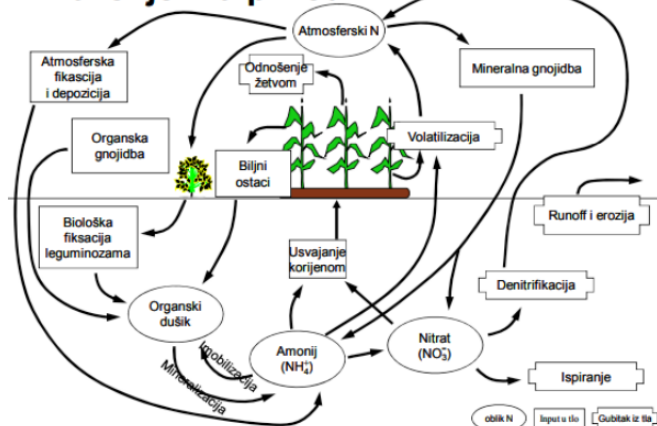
Atmosferski N

Atmosferska fikascija i depozicija

Odnošenje žetvom

Mineralna gnojidba

Organska gnojidba

Biljni ostaci

Volatilizacija

Runoff i erozija

Biološka fiksacija leguminozama

Usvajanje korijenom

Denitrifikacija

Organski dušik

Amonij $(NH_4^+)$

Nitrat $(NO_3^-)$

Imobilizacija

Mineralizacija

Ispiranje

oblik N

Input u tlo

Gubitak iz tla